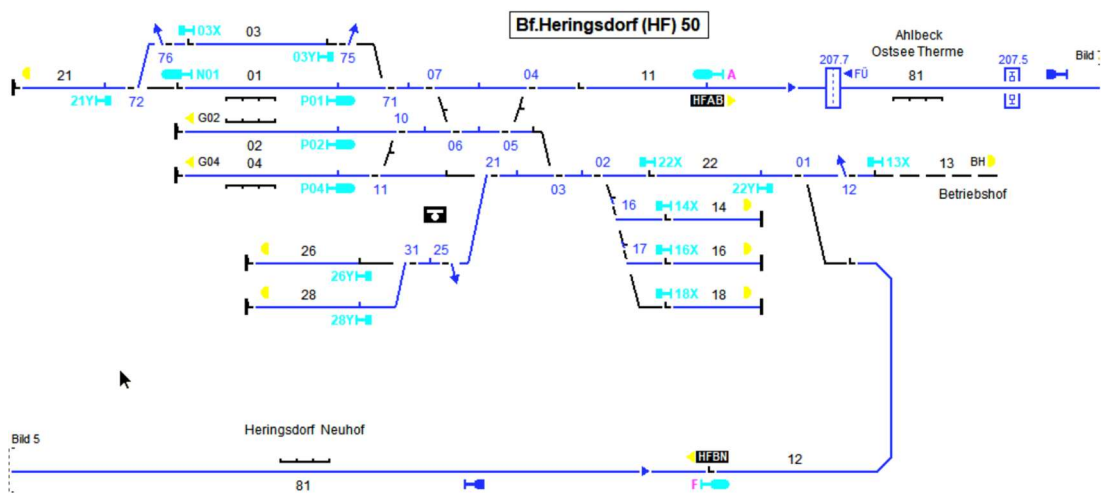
Bf.Heringsdorf (HF) 50

03X
03
76
03Y
75
21
N01
01
21Y
72
P01
71
07
04
11
A
HFAB
207.7
FÜ
Ahlbeck
Ostsee Therme
81
207.5
Bild
G02
02
10
P02
06
05
G04
04
P04
11
21
03
02
22X
22
01
13X
13
BH
22Y
12
Betriebshof
16
14X
14
17
16X
16
18X
18
26
31
25
26Y
28
28Y

Bild 5
Heringsdorf Neuhof
HFBN
12
81
F